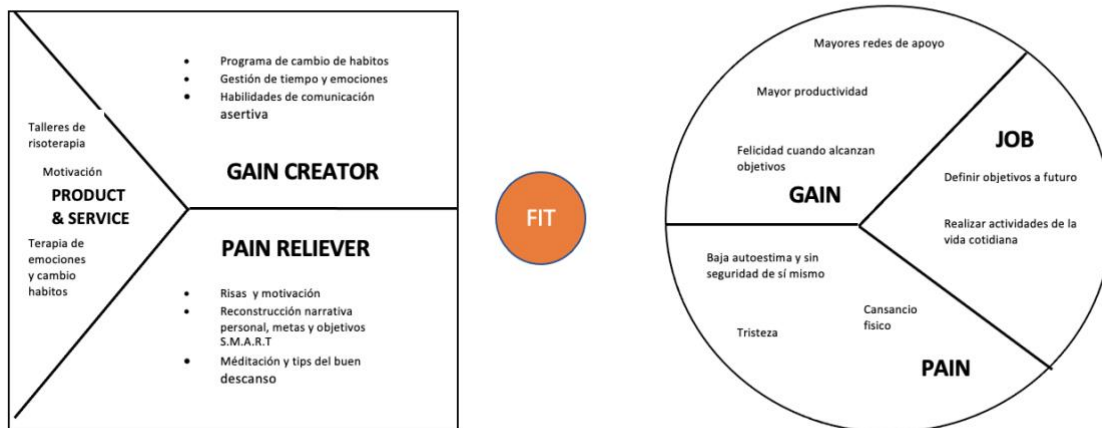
Talleres de risoterapia

Motivación

PRODUCT & SERVICE

Terapia de emociones y cambio habitos

- Programa de cambio de habitos
- Gestión de tiempo y emociones
- Habilidades de comunicación asertiva

GAIN CREATOR

PAIN RELIEVER

- Risas y motivación
- Reconstrucción narrativa personal, metas y objetivos S.M.A.R.T
- Méditación y tips del buen descanso

FIT

Mayores redes de apoyo

Mayor productividad

Felicidad cuando alcanzan objetivos

GAIN

JOB

Definir objetivos a futuro

Realizar actividades de la vida cotidiana

Baja autoestima y sin seguridad de sí mismo

Cansancio fisico

Tristeza

PAIN